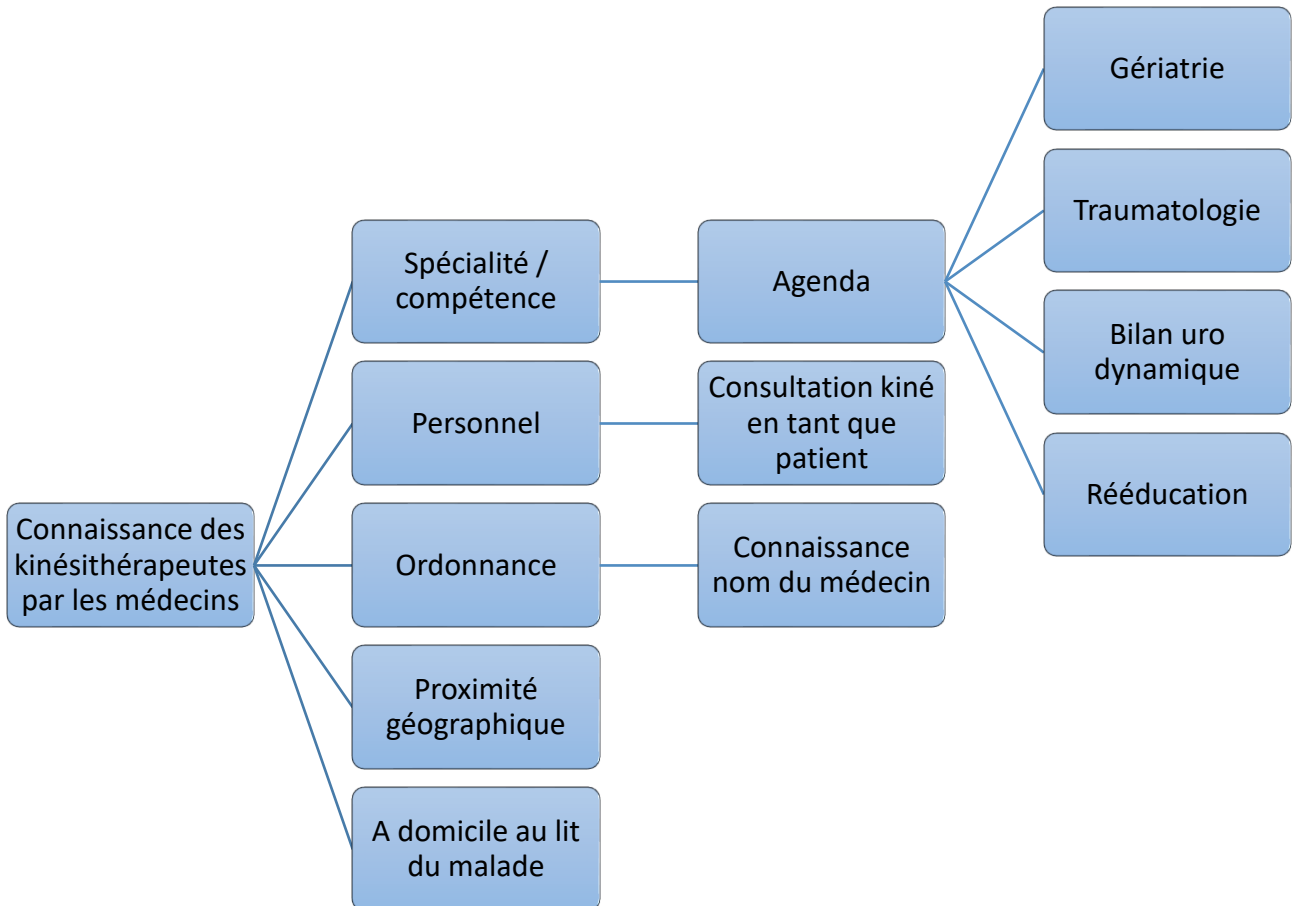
Connaissance des kinésithérapeutes par les médecins

Spécialité / compétence

Agenda

Gériatrie

Traumatologie

Bilan uro dynamique

Rééducation

Personnel

Consultation kiné en tant que patient

Ordonnance

Connaissance nom du médecin

Proximité géographique

A domicile au lit du malade